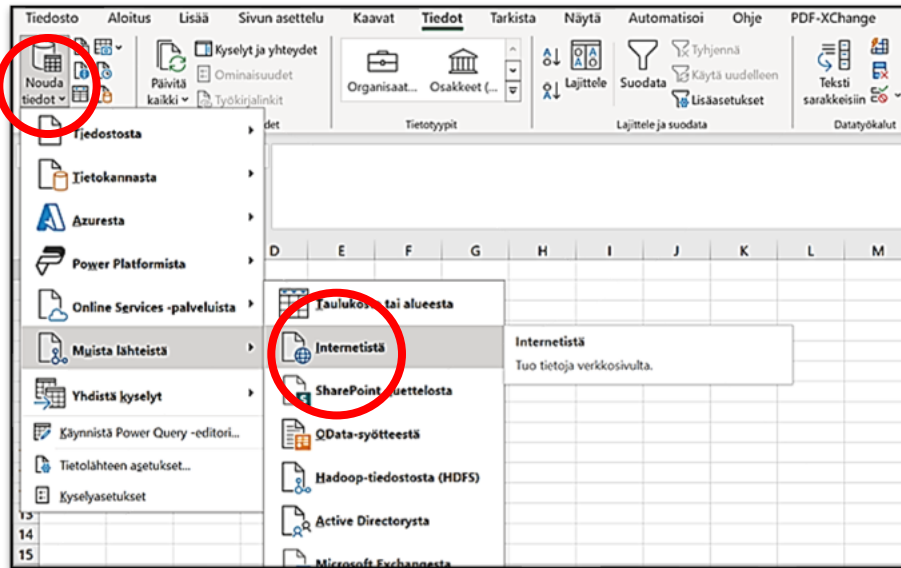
Tiedosto Aloitus Lisää Sivun asettelu Kaavat Tiedot Tarkista Näytä Automatisoi Ohje PDF-XChange

Nouda tiedot

Päivitä kaikki

Kyselyt ja yhteydet
Ominaisuudet
Työkirjalinkit

Organisaat...
Osakkeet (...

Tietotyypit

Lajittele

Suodata

Tyhjennä
Käytä uudelleen
Lisäasetukset

Lajittele ja suodata

Teksti sarakkeisiin

Datatyökalut

Tiedostosta
Tietokannasta
Azuresta
Power Platformista
Online Services -palveluista
Muista lähteistä
Yhdistä kyselyt
Käynnistä Power Query -editori...
Tietolähteen asetukset...
Kyselyasetukset

D E F G H I J K L M

Taulukosta tai alueesta
Internetistä
SharePoint-luettelosta
OData-syötteestä
Hadoop-tiedostosta (HDFS)
Active Directorysta
Microsoft Exchangesta

Internetistä
Tuo tietoja verkkosivulta.

13
14
15